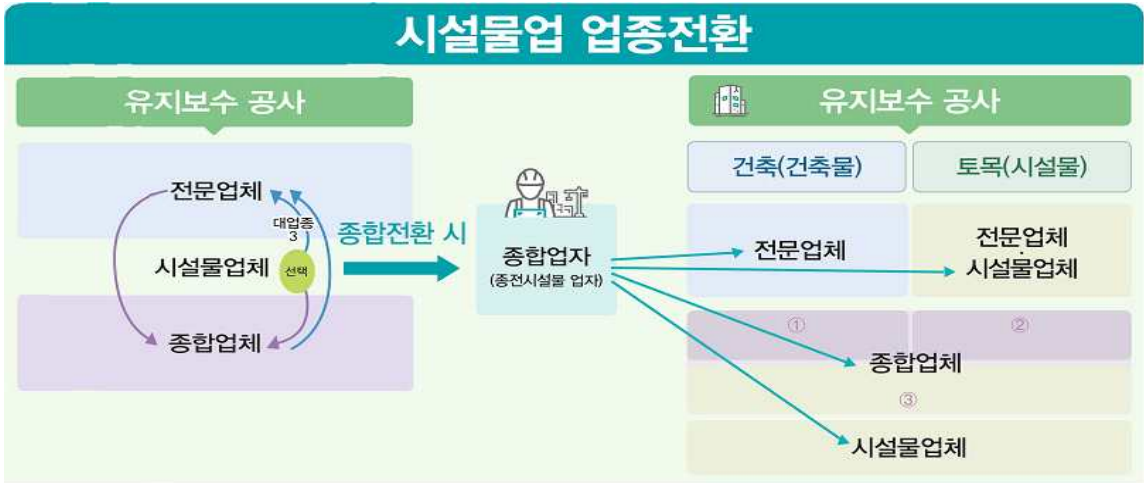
시설물업 업종전환

유지보수 공사

전문업체

대업종 3

시설물업체

선택

종합업체

종합전환 시

종합업자
(종전시설물 업자)

유지보수 공사

건축(건축물)

토목(시설물)

전문업체

전문업체
시설물업체

①

②

종합업체

③

시설물업체